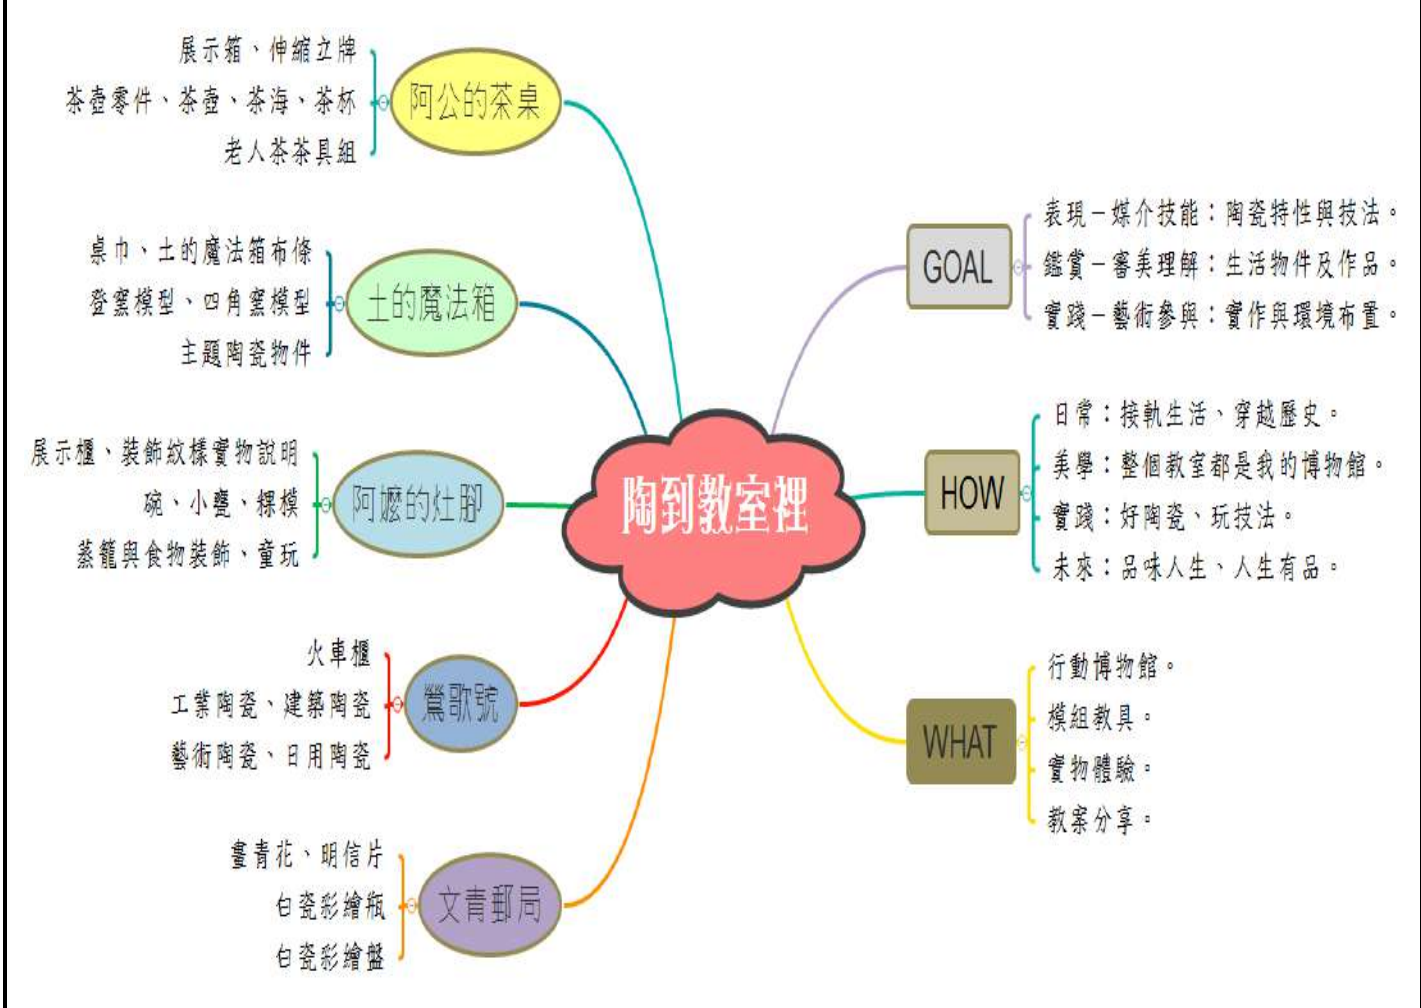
陶到教室裡

阿公的茶桌
展示箱、伸縮立牌
茶壺零件、茶壺、茶海、茶杯
老人茶茶具組

土的魔法箱
桌巾、土的魔法箱布條
登窯模型、四角窯模型
主題陶瓷物件

阿嬤的灶腳
展示櫃、裝飾紋樣實物說明
碗、小甕、粿模
蒸籠與食物裝飾、童玩

鶯歌號
火車櫃
工業陶瓷、建築陶瓷
藝術陶瓷、日用陶瓷

文青郵局
畫青花、明信片
白瓷彩繪瓶
白瓷彩繪盤

GOAL
表現－媒介技能：陶瓷特性與技法。
鑑賞－審美理解：生活物件及作品。
實踐－藝術參與：實作與環境布置。

HOW
日常：接軌生活、穿越歷史。
美學：整個教室都是我的博物館。
實踐：好陶瓷、玩技法。
未來：品味人生、人生有品。

WHAT
行動博物館。
模組教具。
實物體驗。
教案分享。